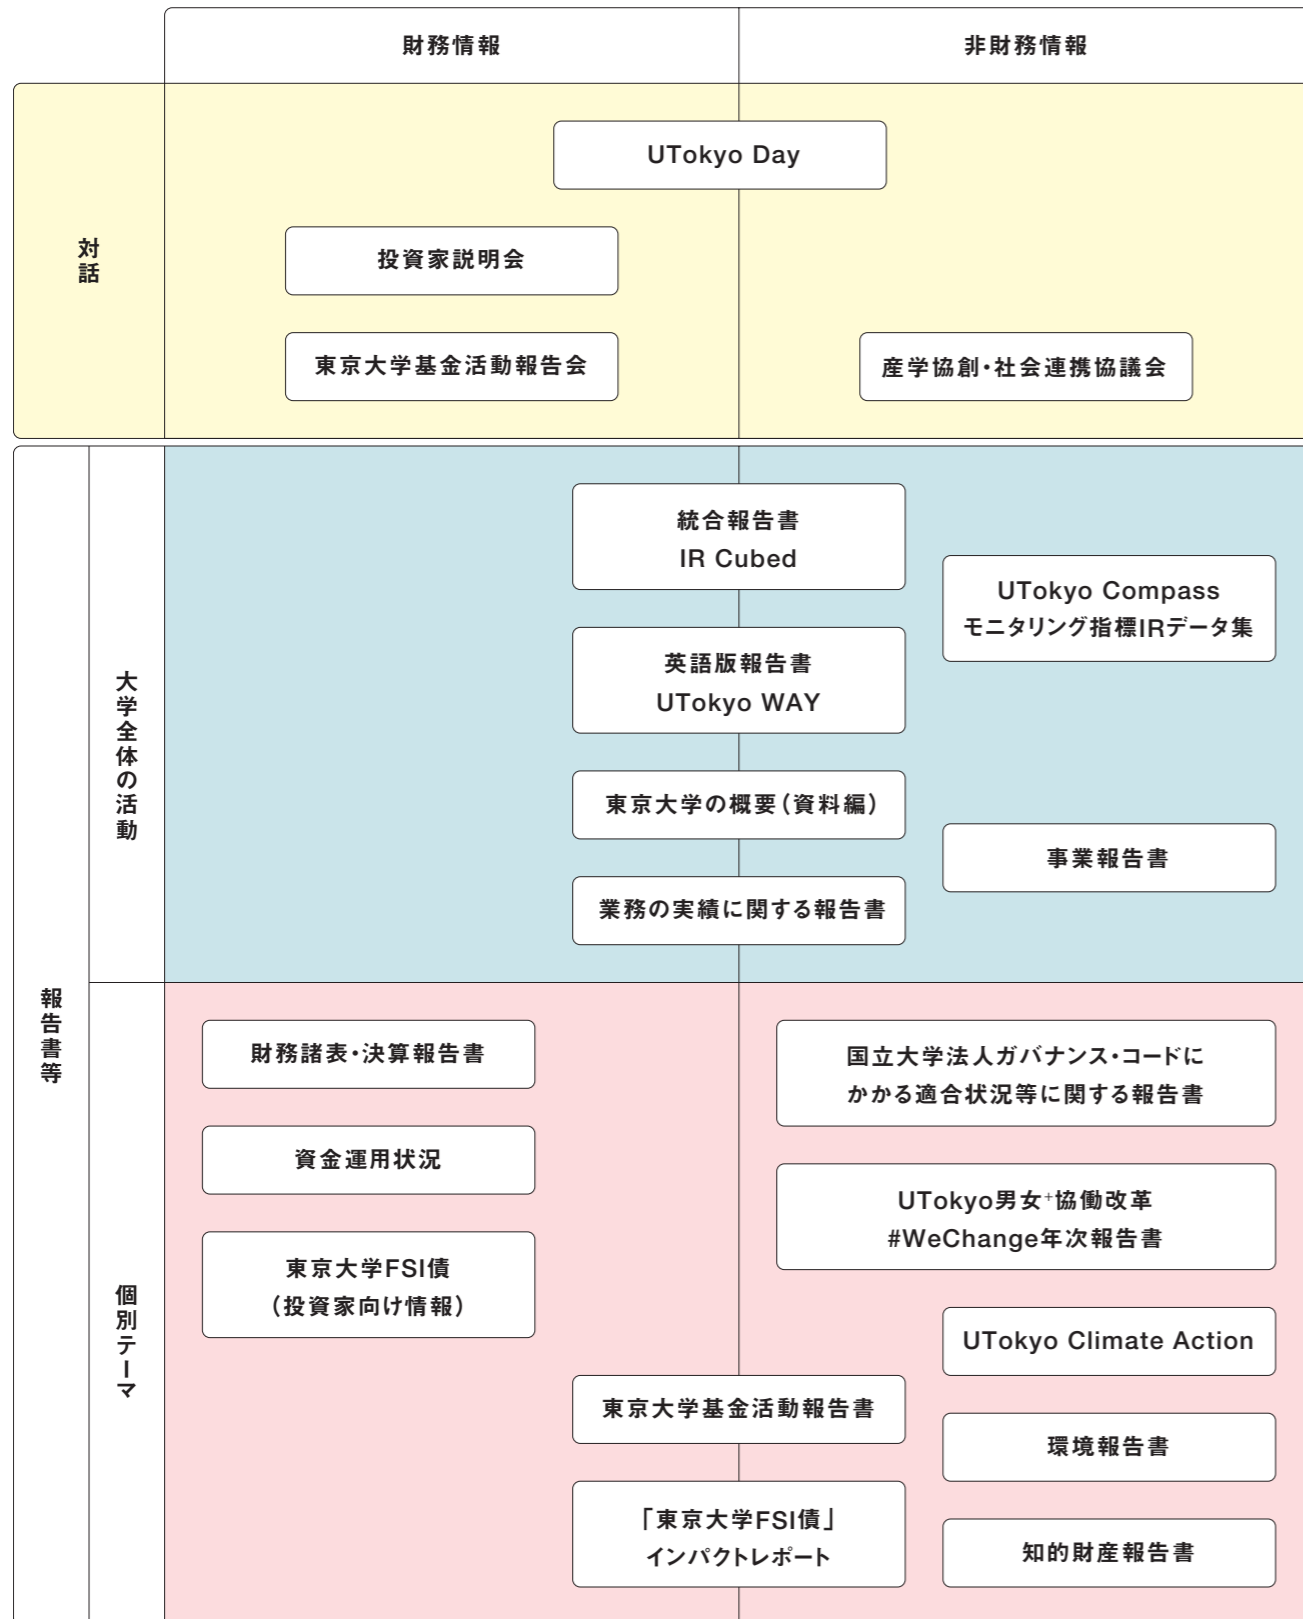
財務情報

非財務情報

対話

UTokyo Day

投資家説明会

東京大学基金活動報告会

産学協創・社会連携協議会

報告書等

大学全体の活動

統合報告書
IR Cubed

UTokyo Compass
モニタリング指標IRデータ集

英語版報告書
UTokyo WAY

東京大学の概要(資料編)

事業報告書

業務の実績に関する報告書

個別テーマ

財務諸表・決算報告書

国立大学法人ガバナンス・コードにかかる適合状況等に関する報告書

資金運用状況

UTokyo男女+協働改革
#WeChange年次報告書

東京大学FSI債
(投資家向け情報)

UTokyo Climate Action

東京大学基金活動報告書

環境報告書

「東京大学FSI債」
インパクトレポート

知的財産報告書